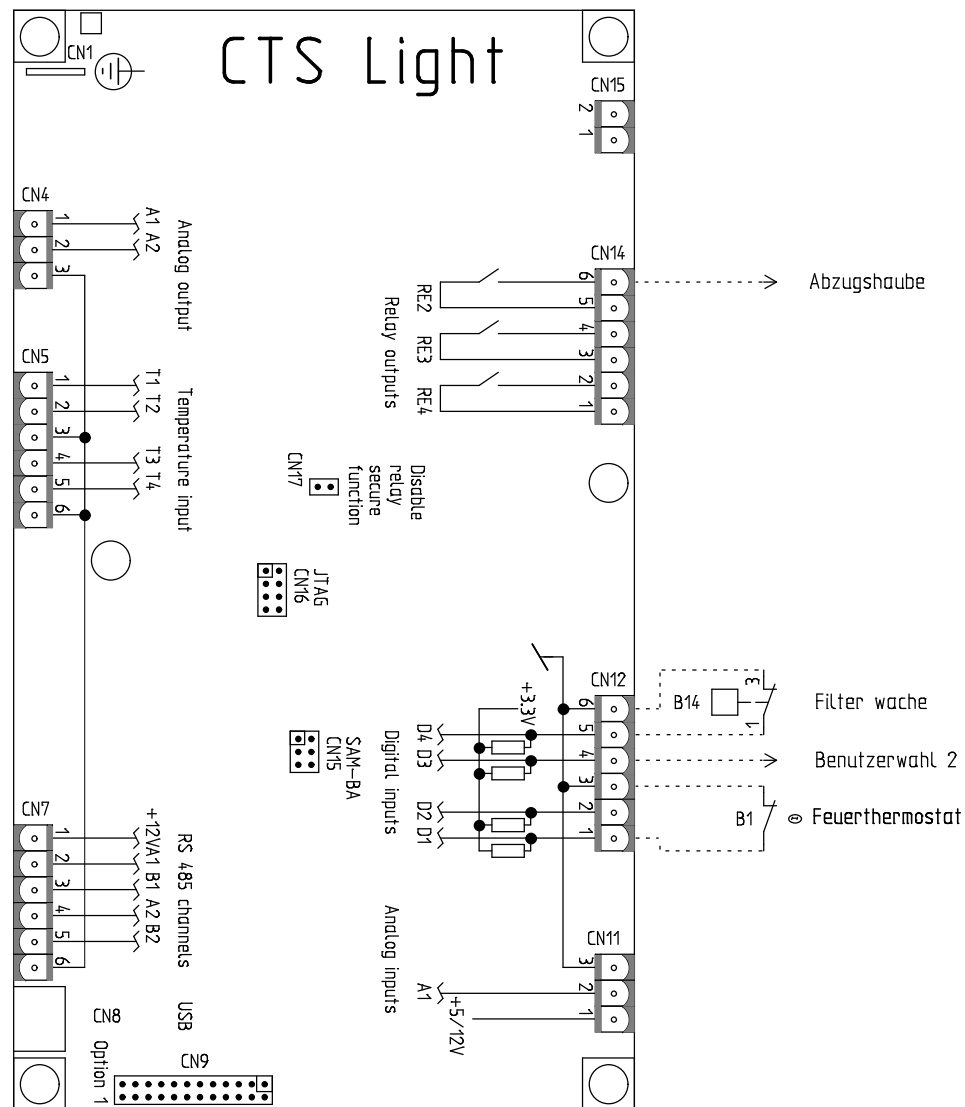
CN1

CTS Light

CN15
2
1

CN4
1
2
3
A1 A2
Analog output

CN14
6
5
4
3
2
1
RE2
RE3
RE4
Relay outputs
Abzugshaube

CN5
1
2
3
4
5
6
T1 T2
T3 T4
Temperature input

CN17
Disable relay secure function

JTAG
CN16

CN12
6
5
4
3
2
1
+3,3V
D4 D3
D2 D1
Digital inputs
B14
3
1
Filter wache
Benutzerwahl 2
B1
Feuerthermostat

SAM-BA
CN15

CN7
1
2
3
4
5
6
+12VA1 B1 A2 B2
RS 485 channels

CN11
3
2
1
A1
+5/12V
Analog inputs

CN8
USB
Option 1
CN9